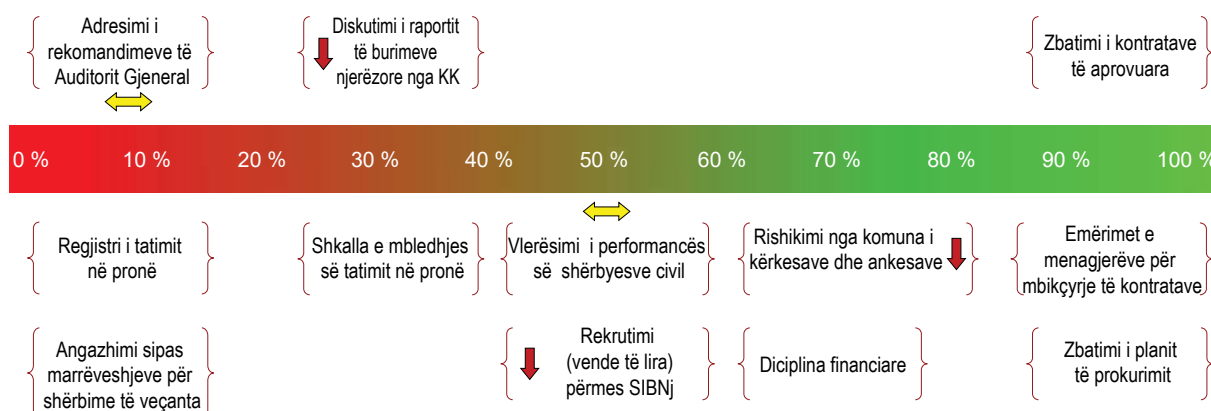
Adresimi i rekomandimeve të Auditorit Gjeneral

Diskutimi i raportit të burimeve njerëzore nga KK

Zbatimi i kontratave të aprovuara

0 % 10 % 20 % 30 % 40 % 50 % 60 % 70 % 80 % 90 % 100 %

Regjistri i tatimit në pronë

Shkalla e mbledhjes së tatimit në pronë

Vlerësimi i performancës së shërbyesve civil

Rishikimi nga komuna i kërkesave dhe ankesave

Emërimet e menagjerëve për mbikçyrje të kontratave

Angazhimi sipas marrëveshjeve për shërbime të veçanta

Rekrutimi (vende të lira) përmes SIBNj

Diciplina financiare

Zbatimi i planit të prokurimit